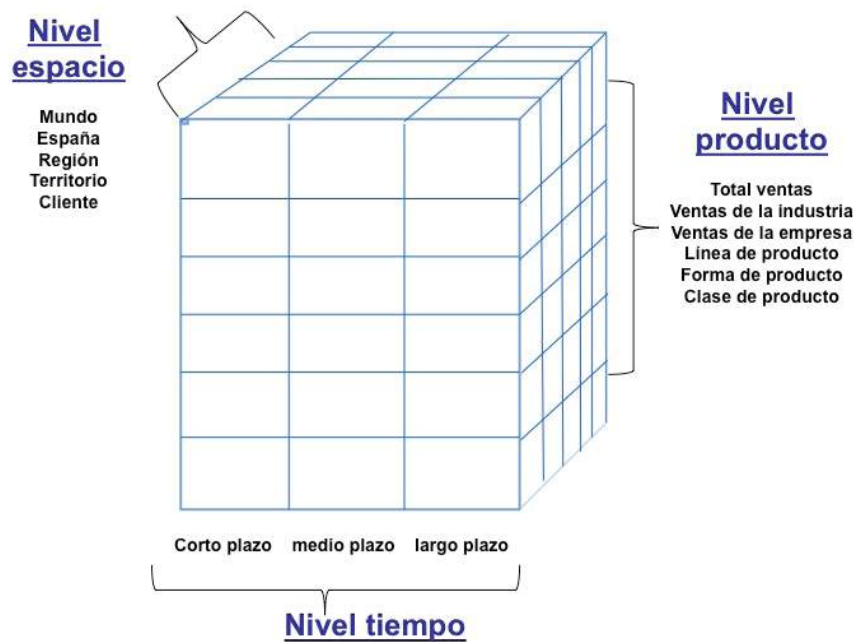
Nivel espacio

Mundo
España
Región
Territorio
Cliente

Nivel producto

Total ventas
Ventas de la industria
Ventas de la empresa
Línea de producto
Forma de producto
Clase de producto

Corto plazo   medio plazo   largo plazo

Nivel tiempo